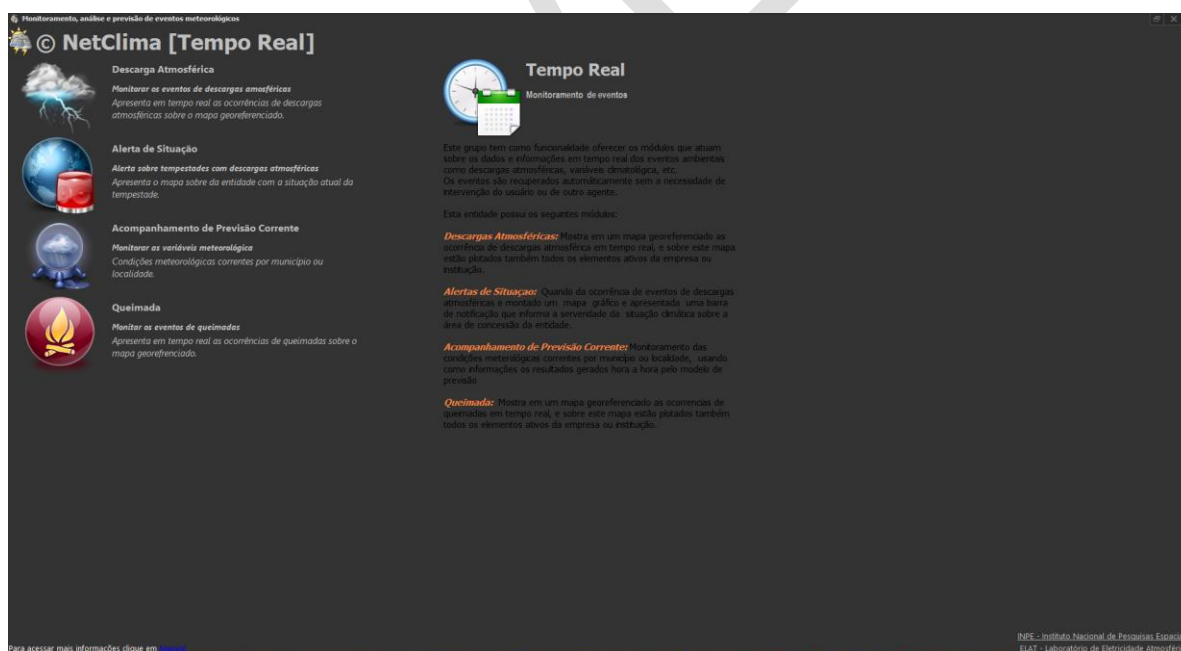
Monitoramento, análise e previsão de eventos meteorológicos

© NetClima [Tempo Real]

Descarga Atmosférica
Monitorar os eventos de descargas amosféricas
Apresenta em tempo real as ocorrências de descargas atmosféricas sobre o mapa georeferenciado.

Alerta de Situação
Alerta sobre tempestades com descargas atmosféricas
Apresenta o mapa sobre da entidade com a situação atual da tempestade.

Acompanhamento de Previsão Corrente
Monitorar as variáveis meteorológica
Condições meteorológicas correntes por município ou localidade.

Queimada
Monitar os eventos de queimadas
Apresenta em tempo real as ocorrências de queimadas sobre o mapa georefrenciado.

Tempo Real
Monitoramento de eventos

Este grupo tem como funcionalidade oferecer os módulos que atuam sobre os dados e informações em tempo real dos eventos ambientais como descargas atmosféricas, variáveis climatológica, etc.
Os eventos são recuperados automaticamente sem a necessidade de intervenção do usuário ou de outro agente.

Esta entidade possui os seguintes módulos:

Descargas Atmosféricas: Mostra em um mapa georeferenciado as ocorrência de descargas atmosférica em tempo real, e sobre este mapa estão plotados também todos os elementos ativos da empresa ou instituição.

Alertas de Situaçao: Quando da ocorrência de eventos de descargas atmosféricas é montado um mapa gráfico e apresentada uma barra de notificação que informa a severidade da situação climática sobre a área de concessão da entidade.

Acompanhamento de Previsão Corrente: Monitoramento das condições meteorológicas correntes por município ou localidade, usando como informações os resultados gerados hora a hora pelo modelo de previsão

Queimada: Mostra em um mapa georeferenciado as ocorrencias de queimadas em tempo real, e sobre este mapa estão plotados também todos os elementos ativos da empresa ou instituição.

Para acessar mais informações clique em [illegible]

INPE - Instituto Nacional de Pesquisas Espaci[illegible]
ELAT - Laboratório de Eletricidade Atmosfér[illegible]